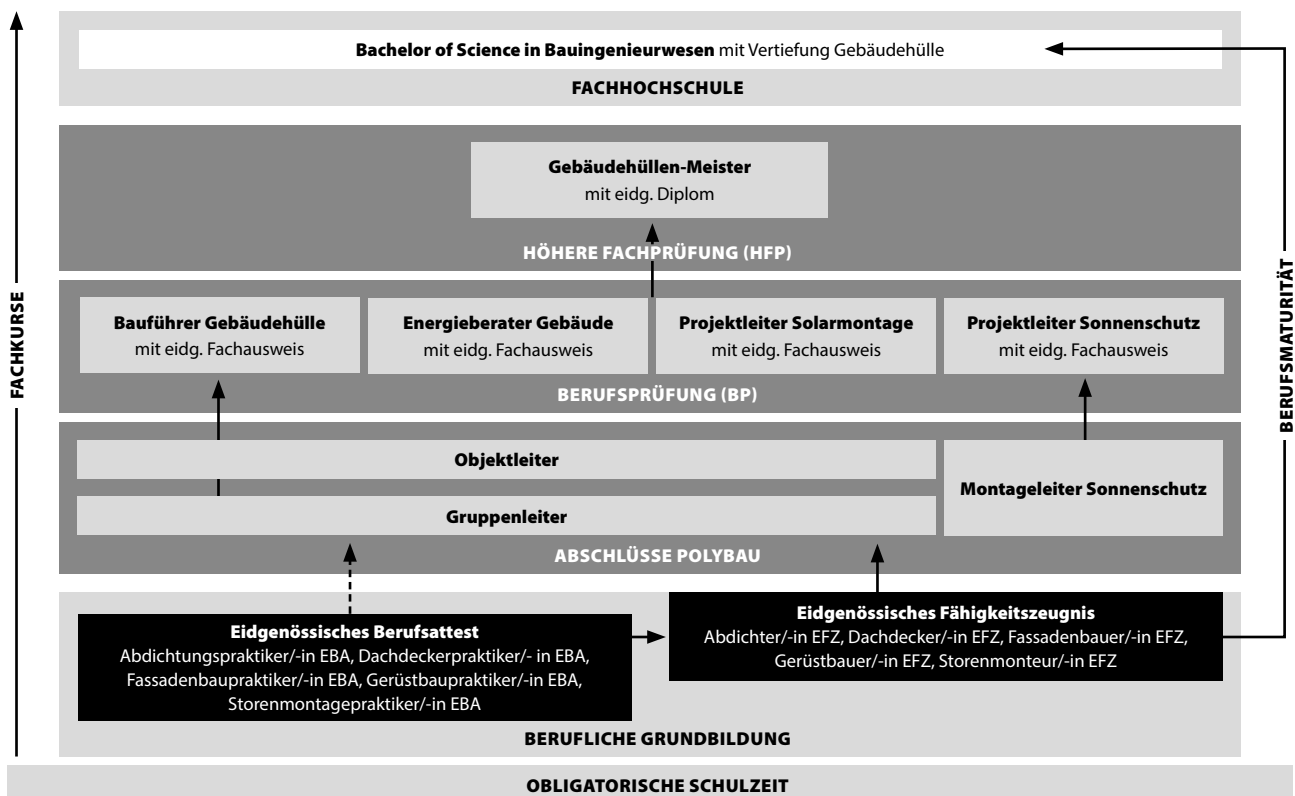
FACHKURSE

Bachelor of Science in Bauingenieurwesen mit Vertiefung Gebäudehülle

FACHHOCHSCHULE

Gebäudehüllen-Meister
mit eidg. Diplom

HÖHERE FACHPRÜFUNG (HFP)

Bauführer Gebäudehülle
mit eidg. Fachausweis

Energieberater Gebäude
mit eidg. Fachausweis

Projektleiter Solarmontage
mit eidg. Fachausweis

Projektleiter Sonnenschutz
mit eidg. Fachausweis

BERUFSPRÜFUNG (BP)

Objektleiter

Gruppenleiter

Montageleiter Sonnenschutz

ABSCHLÜSSE POLYBAU

Eidgenössisches Berufsattest
Abdichtungspraktiker/-in EBA, Dachdeckerpraktiker/- in EBA, Fassadenbaupraktiker/-in EBA, Gerüstbaupraktiker/-in EBA, Storenmontagepraktiker/-in EBA

Eidgenössisches Fähigkeitszeugnis
Abdichter/-in EFZ, Dachdecker/-in EFZ, Fassadenbauer/-in EFZ, Gerüstbauer/-in EFZ, Storenmonteur/-in EFZ

BERUFLICHE GRUNDBILDUNG

BERUFSMATURITÄT

OBLIGATORISCHE SCHULZEIT